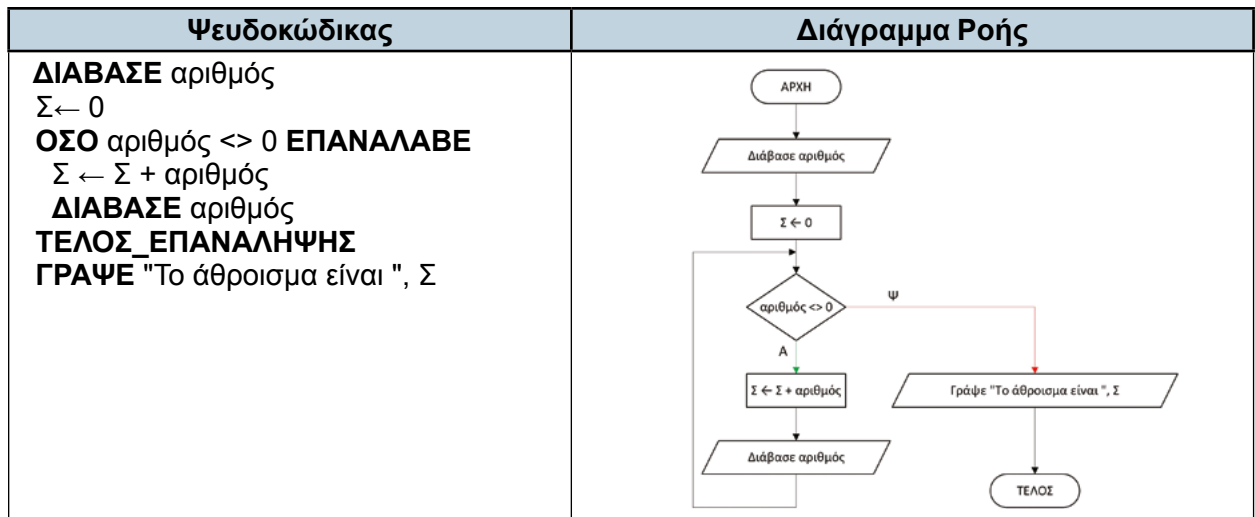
| Ψευδοκώδικας | Διάγραμμα Ροής |
|---|---|
| **ΔΙΑΒΑΣΕ** αριθμός<br>Σ← 0<br>**ΟΣΟ** αριθμός <> 0 **ΕΠΑΝΑΛΑΒΕ**<br>Σ ← Σ + αριθμός<br>**ΔΙΑΒΑΣΕ** αριθμός<br>**ΤΕΛΟΣ_ΕΠΑΝΑΛΗΨΗΣ**<br>**ΓΡΑΨΕ** "Το άθροισμα είναι ", Σ | ΑΡΧΗ<br>Διάβασε αριθμός<br>Σ ← 0<br>αριθμός <> 0<br>Ψ<br>Α<br>Σ ← Σ + αριθμός<br>Γράψε "Το άθροισμα είναι ", Σ<br>Διάβασε αριθμός<br>ΤΕΛΟΣ |